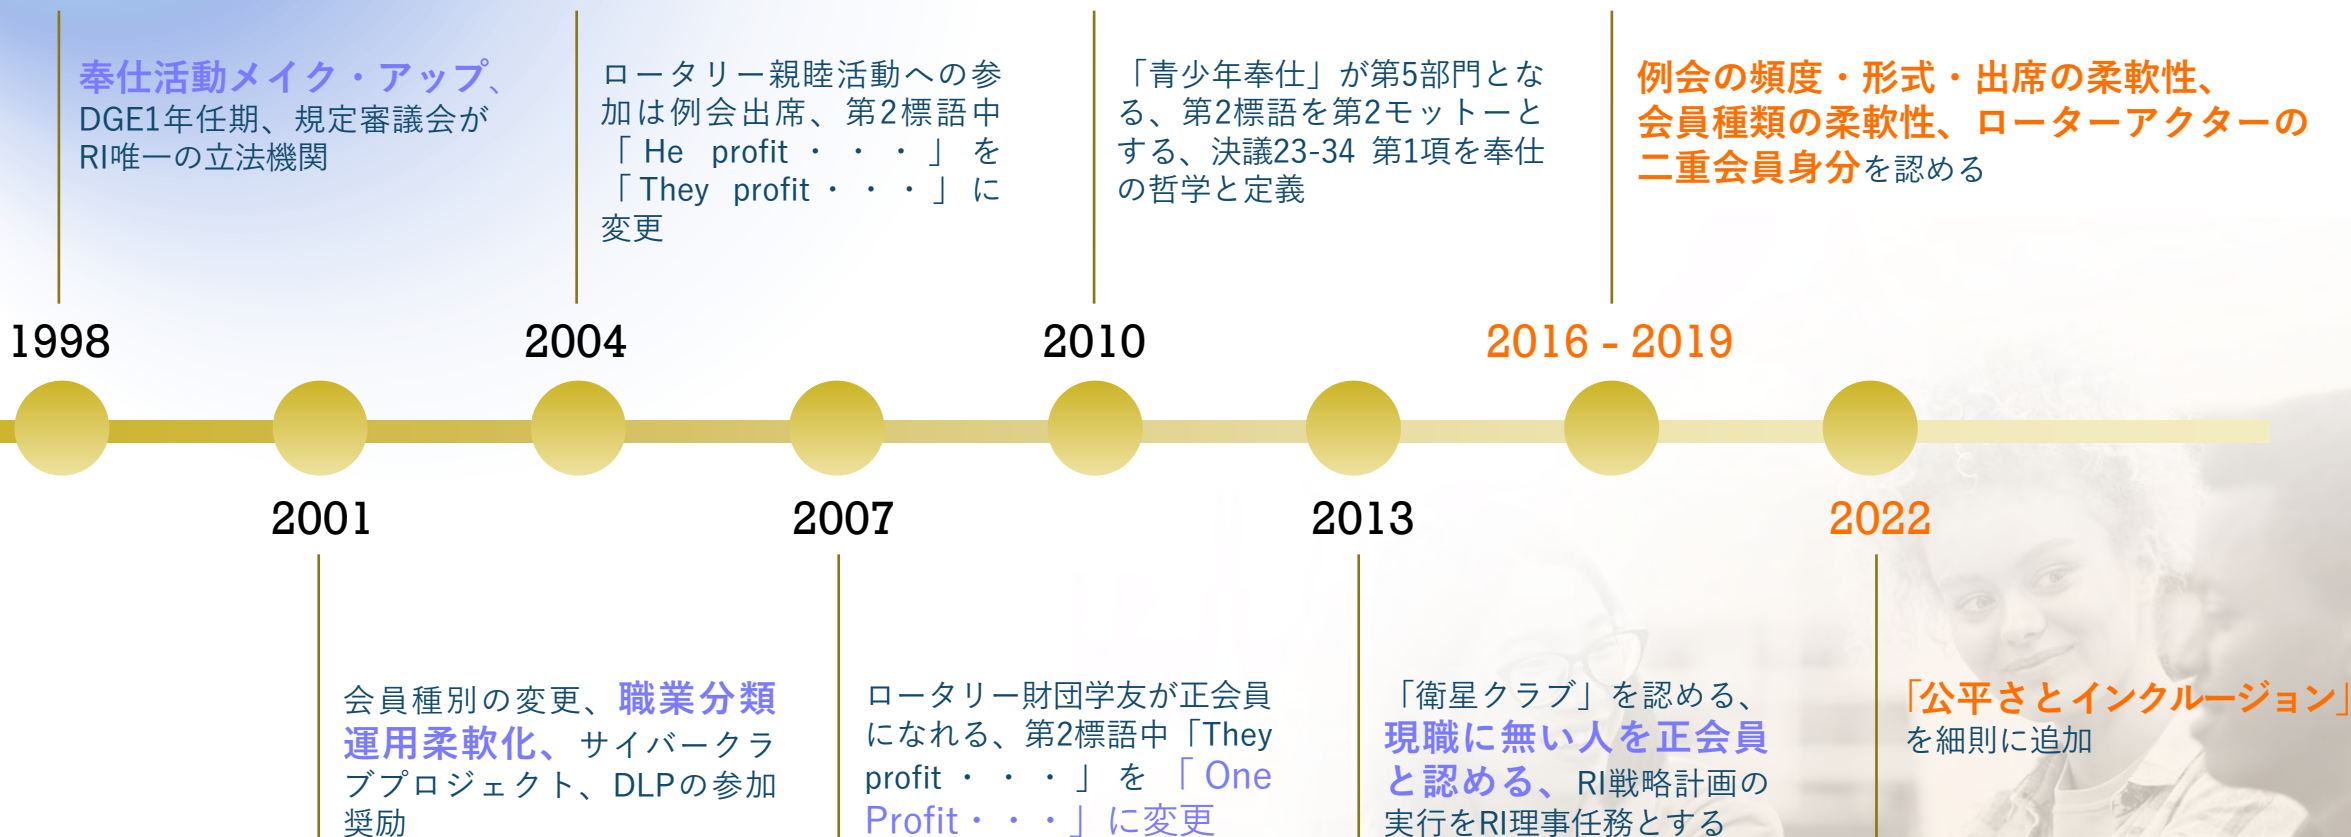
奉仕活動メイク・アップ、DGE1年任期、規定審議会がRI唯一の立法機関

ロータリー親睦活動への参加は例会出席、第2標語中「He profit・・・」を「They profit・・・」に変更

「青少年奉仕」が第5部門となる、第2標語を第2モットーとする、決議23-34 第1項を奉仕の哲学と定義

例会の頻度・形式・出席の柔軟性、会員種類の柔軟性、ローターアクターの二重会員身分を認める

1998

2004

2010

2016 - 2019

2001

2007

2013

2022

会員種別の変更、職業分類運用柔軟化、サイバークラブプロジェクト、DLPの参加奨励

ロータリー財団学友が正会員になれる、第2標語中「They profit・・・」を「One Profit・・・」に変更

「衛星クラブ」を認める、現職に無い人を正会員と認める、RI戦略計画の実行をRI理事任務とする

「公平さとインクルージョン」を細則に追加